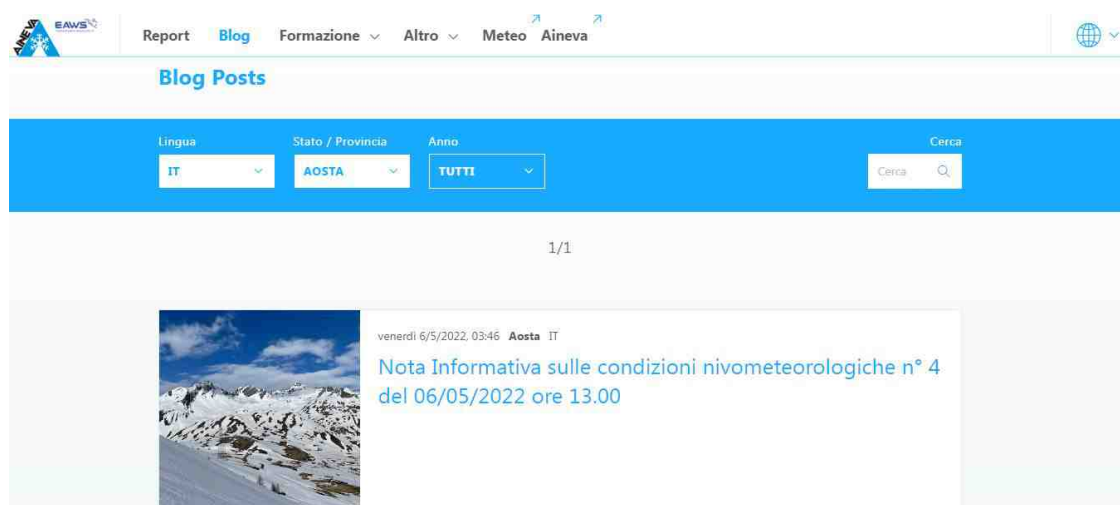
AINEVA EAWS

Report Blog Formazione Altro Meteo Aineva

Blog Posts

Lingua
IT

Stato / Provincia
AOSTA

Anno
TUTTI

Cerca
Cerca

1/1

venerdì 6/5/2022, 03:46 Aosta IT

Nota Informativa sulle condizioni nivometeorologiche n° 4 del 06/05/2022 ore 13.00